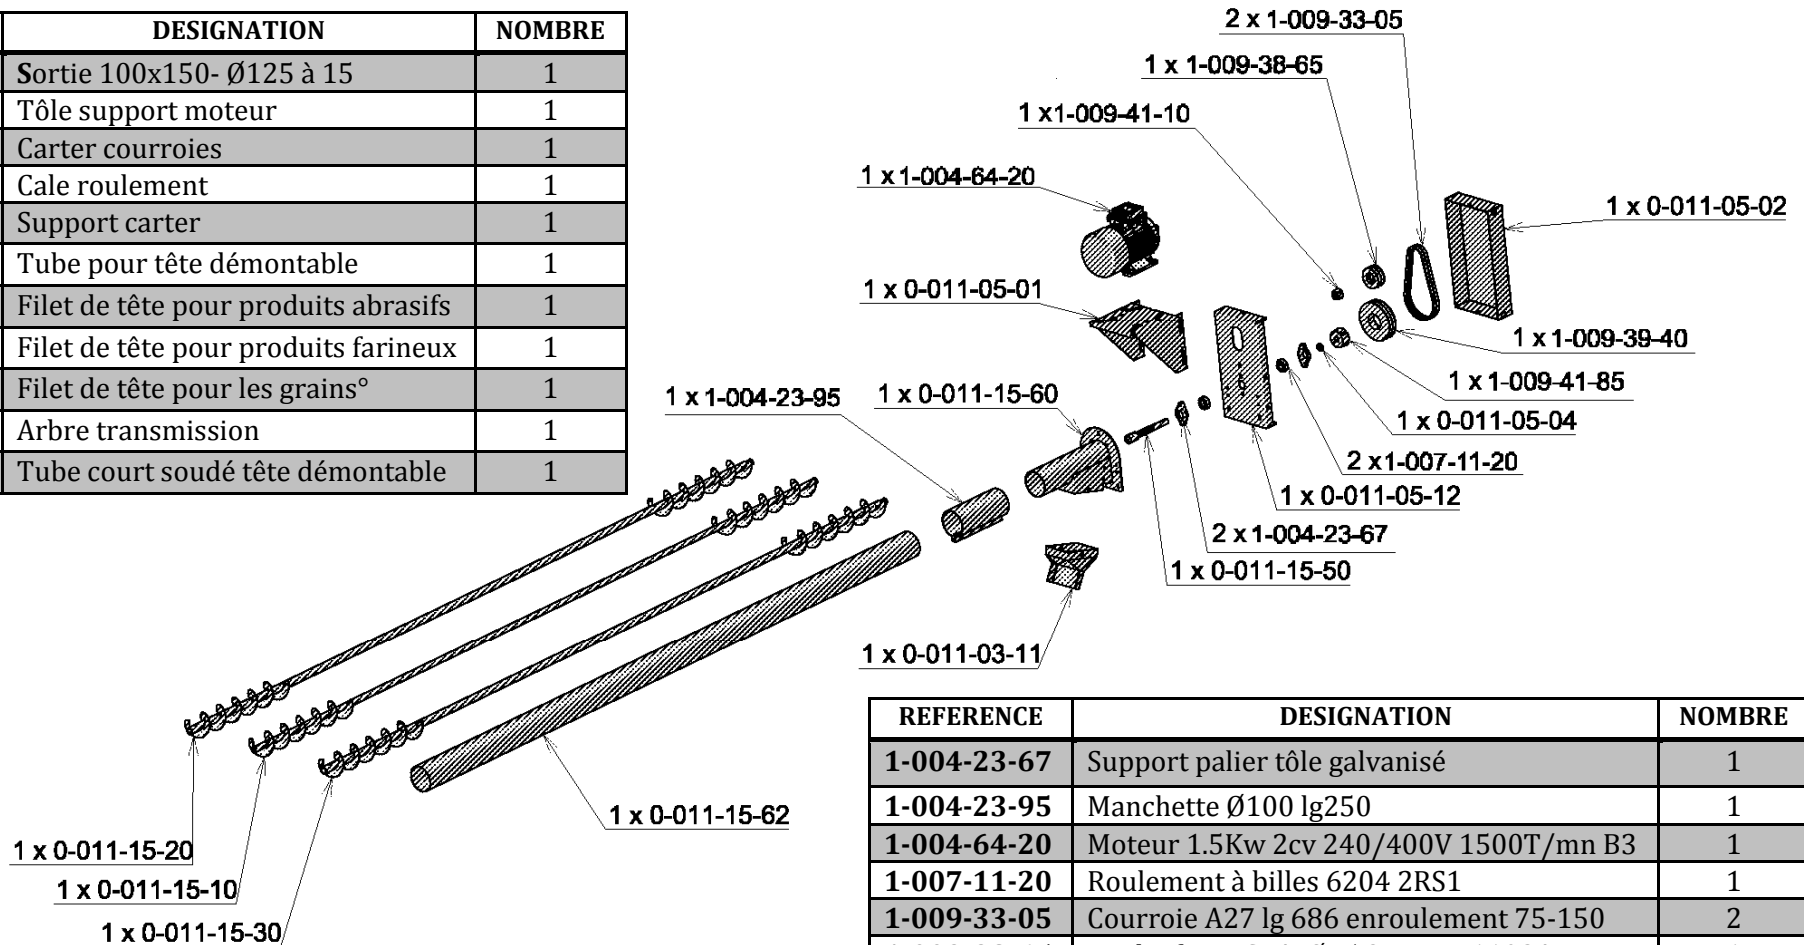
| DESIGNATION | NOMBRE |
|---|---|
| Sortie 100x150- Ø125 à 15 | 1 |
| Tôle support moteur | 1 |
| Carter courroies | 1 |
| Cale roulement | 1 |
| Support carter | 1 |
| Tube pour tête démontable | 1 |
| Filet de tête pour produits abrasifs | 1 |
| Filet de tête pour produits farineux | 1 |
| Filet de tête pour les grains° | 1 |
| Arbre transmission | 1 |
| Tube court soudé tête démontable | 1 |

2 x 1-009-33-05
1 x 1-009-38-65
1 x1-009-41-10
1 x 1-004-64-20
1 x 0-011-05-02
1 x 0-011-05-01
1 x 1-009-39-40
1 x 1-009-41-85
1 x 1-004-23-95
1 x 0-011-15-60
1 x 0-011-05-04
2 x1-007-11-20
1 x 0-011-05-12
2 x 1-004-23-67
1 x 0-011-15-50
1 x 0-011-03-11
1 x 0-011-15-62
1 x 0-011-15-20
1 x 0-011-15-10
1 x 0-011-15-30

| REFERENCE | DESIGNATION | NOMBRE |
|---|---|---|
| 1-004-23-67 | Support palier tôle galvanisé | 1 |
| 1-004-23-95 | Manchette Ø100 lg250 | 1 |
| 1-004-64-20 | Moteur 1.5Kw 2cv 240/400V 1500T/mn B3 | 1 |
| 1-007-11-20 | Roulement à billes 6204 2RS1 | 1 |
| 1-009-33-05 | Courroie A27 lg 686 enroulement 75-150 | 2 |
| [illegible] | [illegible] | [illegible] |